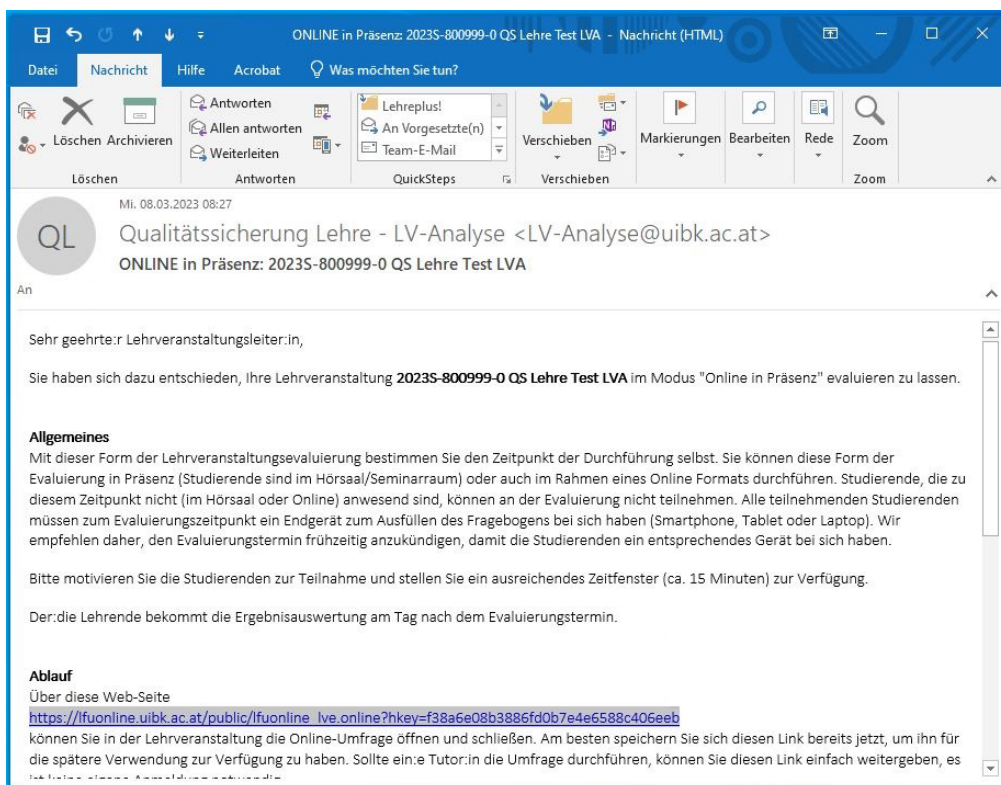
ONLINE in Präsenz: 2023S-800999-0 QS Lehre Test LVA - Nachricht (HTML)

Datei Nachricht Hilfe Acrobat Was möchten Sie tun?

Löschen Archivieren
Löschen

Antworten
Allen antworten
Weiterleiten
Antworten

Lehreplus!
An Vorgesetzte(n)
Team-E-Mail
QuickSteps

Verschieben
Verschieben

Markierungen Bearbeiten Rede Zoom
Zoom

Mi. 08.03.2023 08:27

QL

Qualitätssicherung Lehre - LV-Analyse <LV-Analyse@uibk.ac.at>

ONLINE in Präsenz: 2023S-800999-0 QS Lehre Test LVA

An

Sehr geehrte:r Lehrveranstaltungsleiter:in,

Sie haben sich dazu entschieden, Ihre Lehrveranstaltung **2023S-800999-0 QS Lehre Test LVA** im Modus "Online in Präsenz" evaluieren zu lassen.

**Allgemeines**
Mit dieser Form der Lehrveranstaltungsevaluierung bestimmen Sie den Zeitpunkt der Durchführung selbst. Sie können diese Form der Evaluierung in Präsenz (Studierende sind im Hörsaal/Seminarraum) oder auch im Rahmen eines Online Formats durchführen. Studierende, die zu diesem Zeitpunkt nicht (im Hörsaal oder Online) anwesend sind, können an der Evaluierung nicht teilnehmen. Alle teilnehmenden Studierenden müssen zum Evaluierungszeitpunkt ein Endgerät zum Ausfüllen des Fragebogens bei sich haben (Smartphone, Tablet oder Laptop). Wir empfehlen daher, den Evaluierungstermin frühzeitig anzukündigen, damit die Studierenden ein entsprechendes Gerät bei sich haben.

Bitte motivieren Sie die Studierenden zur Teilnahme und stellen Sie ein ausreichendes Zeitfenster (ca. 15 Minuten) zur Verfügung.

Der:die Lehrende bekommt die Ergebnisauswertung am Tag nach dem Evaluierungstermin.

**Ablauf**
Über diese Web-Seite
https://lfuonline.uibk.ac.at/public/lfuonline_lve.online?hkey=f38a6e08b3886fd0b7e4e6588c406eeb
können Sie in der Lehrveranstaltung die Online-Umfrage öffnen und schließen. Am besten speichern Sie sich diesen Link bereits jetzt, um ihn für die spätere Verwendung zur Verfügung zu haben. Sollte ein:e Tutor:in die Umfrage durchführen, können Sie diesen Link einfach weitergeben, es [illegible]